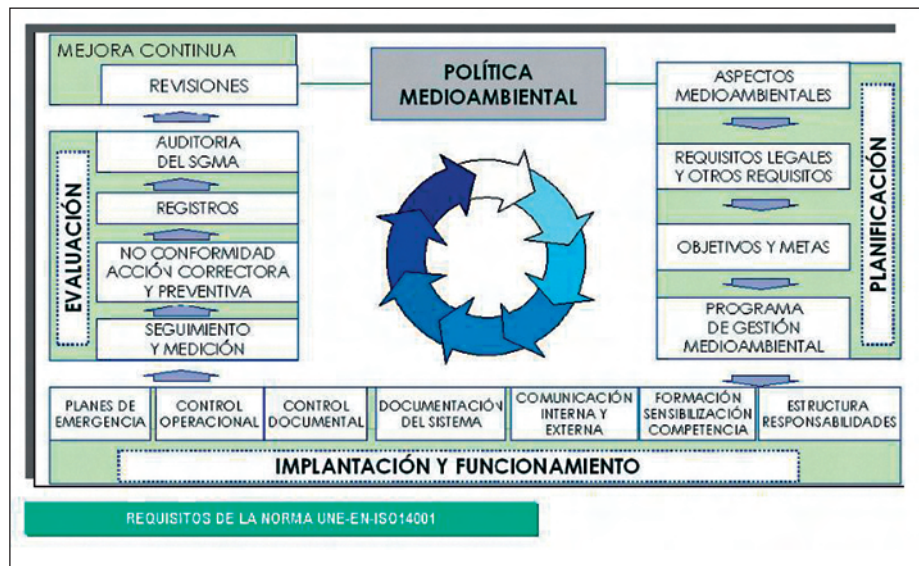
MEJORA CONTINUA

REVISIONES

POLÍTICA MEDIOAMBIENTAL

EVALUACIÓN

AUDITORIA DEL SGMA

REGISTROS

NO CONFORMIDAD ACCIÓN CORRECTORA Y PREVENTIVA

SEGUIMIENTO Y MEDICIÓN

PLANIFICACIÓN

ASPECTOS MEDIOAMBIENTALES

REQUISITOS LEGALES Y OTROS REQUISITOS

OBJETIVOS Y METAS

PROGRAMA DE GESTIÓN MEDIOAMBIENTAL

| PLANES DE EMERGENCIA | CONTROL OPERACIONAL | CONTROL DOCUMENTAL | DOCUMENTACIÓN DEL SISTEMA | COMUNICACIÓN INTERNA Y EXTERNA | FORMACIÓN SENSIBILIZACIÓN COMPETENCIA | ESTRUCTURA RESPONSABILIDADES |
|---|---|---|---|---|---|---|

IMPLANTACIÓN Y FUNCIONAMIENTO

REQUISITOS DE LA NORMA UNE-EN-ISO14001